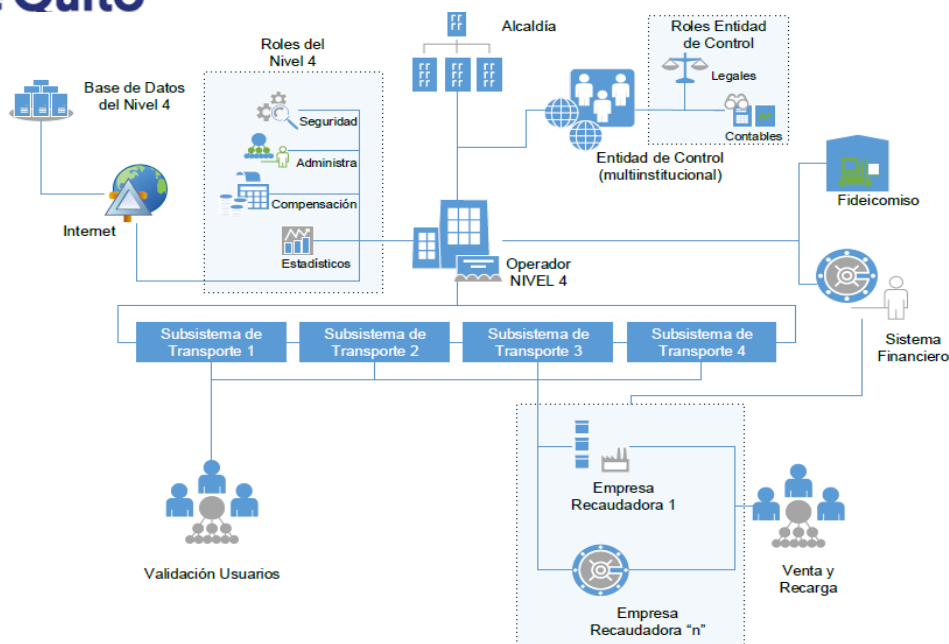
Quito

Alcaldía

Roles del Nivel 4

Base de Datos del Nivel 4

Seguridad

Administra

Compensación

Estadísticos

Internet

Roles Entidad de Control

Legales

Contables

Entidad de Control (multiinstitucional)

Fideicomiso

Operador NIVEL 4

Sistema Financiero

Subsistema de Transporte 1

Subsistema de Transporte 2

Subsistema de Transporte 3

Subsistema de Transporte 4

Empresa Recaudadora 1

Validación Usuarios

Venta y Recarga

Empresa Recaudadora "n"